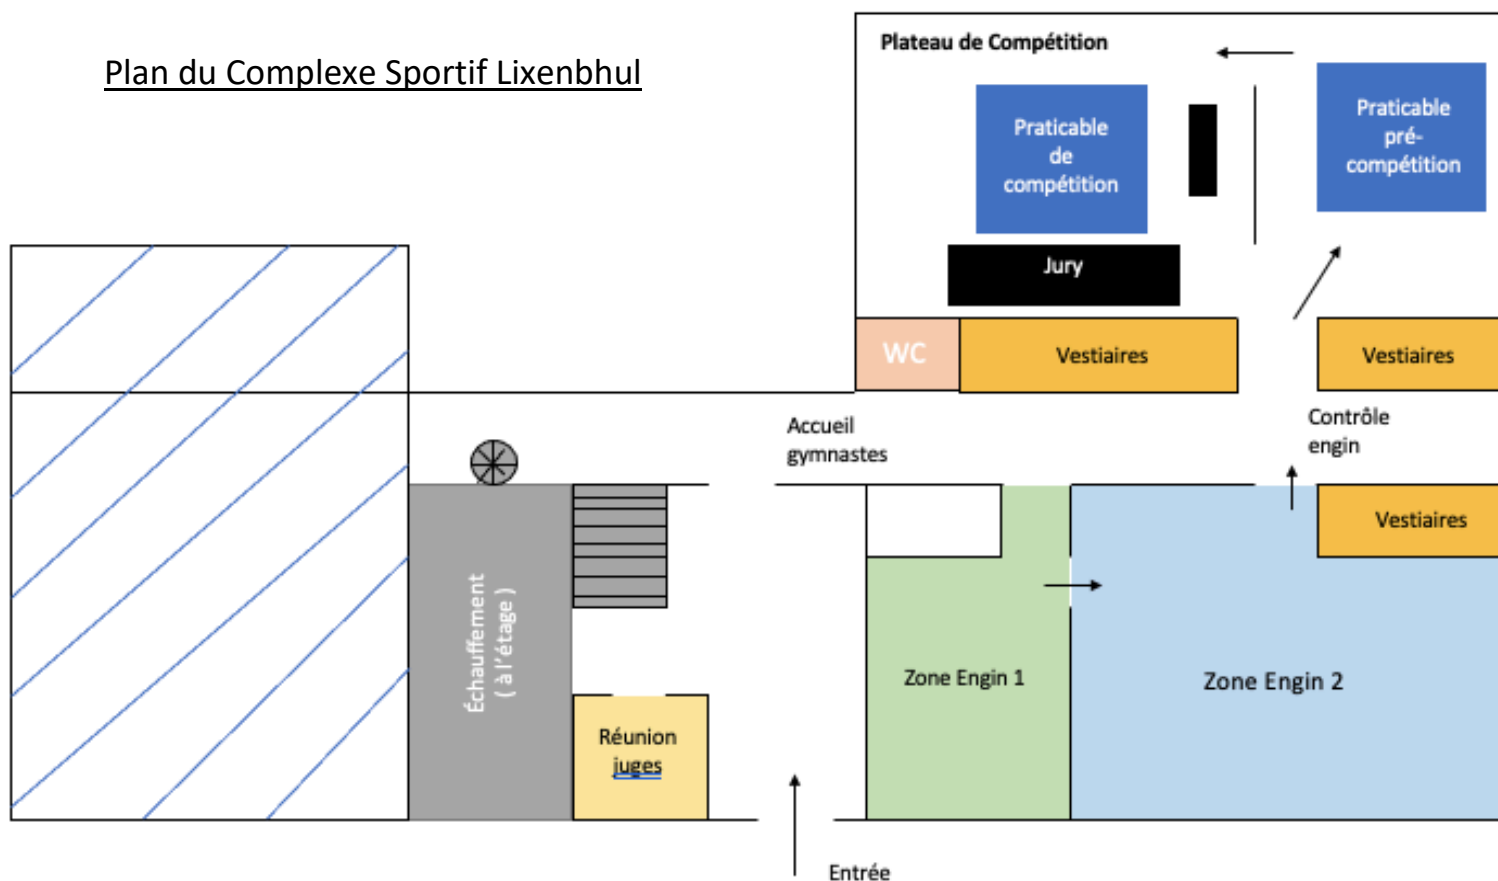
Plan du Complexe Sportif Lixenbhul

Plateau de Compétition

Praticable de compétition

Praticable pré-compétition

Jury

WC

Vestiaires

Vestiaires

Accueil gymnastes

Contrôle engin

Vestiaires

Échauffement ( à l'étage )

Réunion juges

Zone Engin 1

Zone Engin 2

Entrée